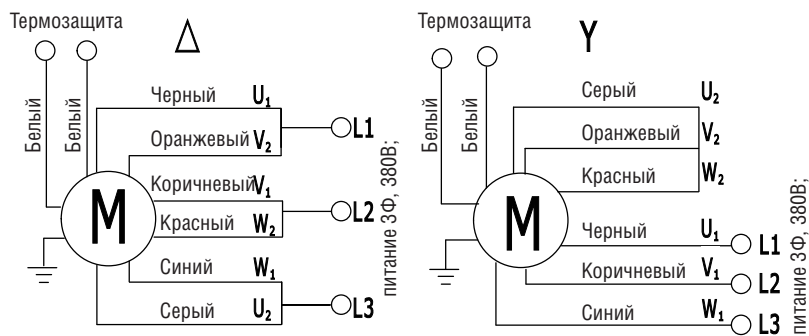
Термозащита

Δ

Белый

Белый

Черный $U_1$

Оранжевый $V_2$

L1

Коричневый $V_1$

M

Красный $W_2$

L2

Синий $W_1$

Серый $U_2$

L3

питание 3Ф, 380В;

Термозащита

Y

Белый

Белый

Серый $U_2$

Оранжевый $V_2$

Красный $W_2$

M

Черный $U_1$

L1

Коричневый $V_1$

L2

Синий $W_1$

L3

питание 3Ф, 380В;